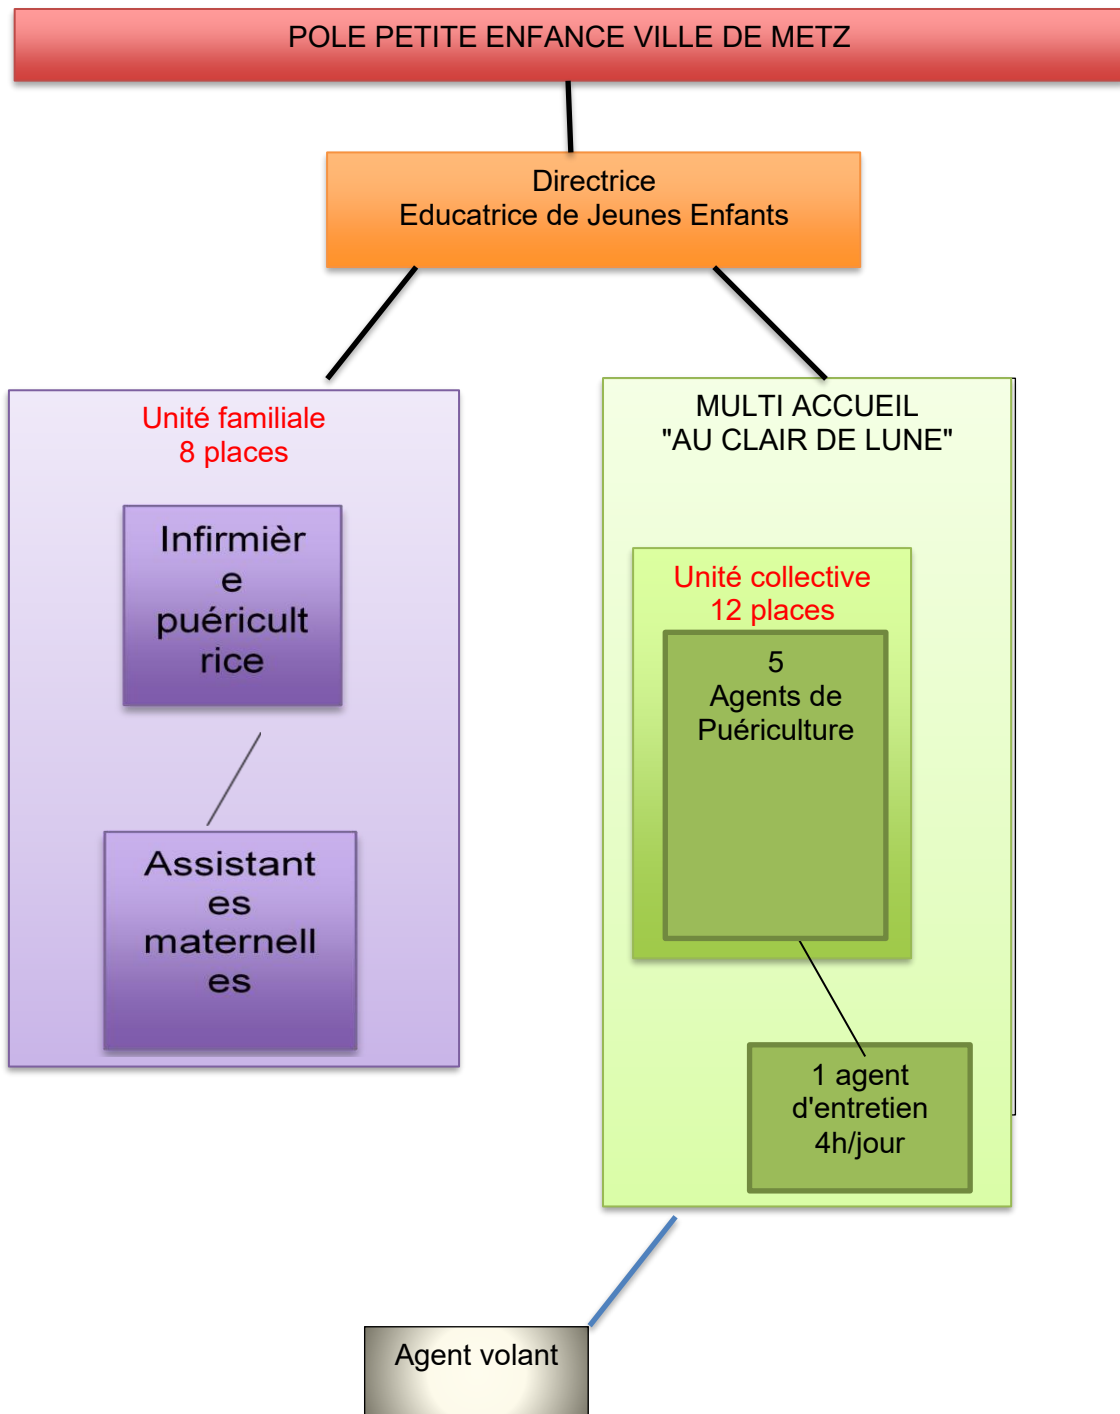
POLE PETITE ENFANCE VILLE DE METZ

Directrice
Educatrice de Jeunes Enfants

Unité familiale
8 places

Infirmière puéricultrice

Assistantes maternelles

MULTI ACCUEIL
"AU CLAIR DE LUNE"

Unité collective
12 places

5
Agents de Puériculture

1 agent d'entretien 4h/jour

Agent volant